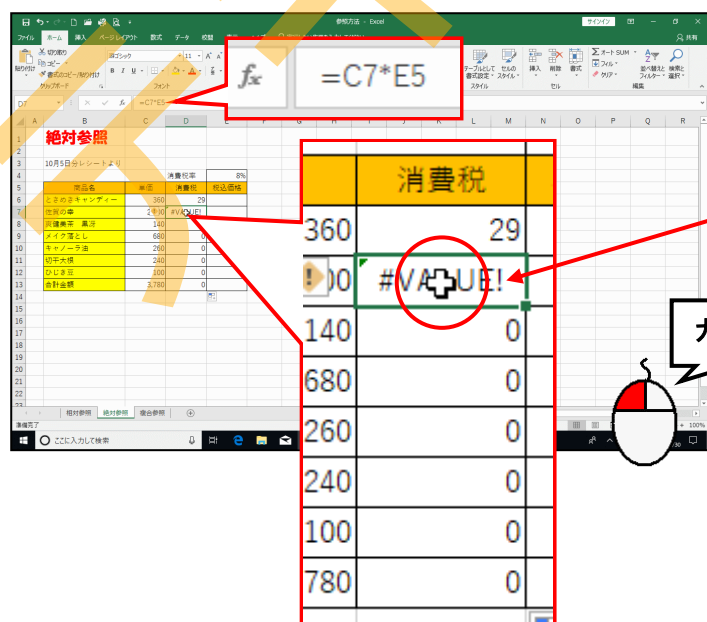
参照方法 - Excel

サインイン

ファイル　ホーム　挿入　ページレイアウト　数式　データ　校閲

共有

切り取り
コピー
書式のコピー/貼り付け
貼り付け
クリップボード

游ゴシック　11
B I U
フォント

テーブルとして書式設定　セルのスタイル
スタイル

挿入　削除　書式
セル

オート SUM
フィル
クリア
並べ替えとフィルター　検索と選択
編集

D7　=C7*E5

$f_x$　=C7*E5

絶対参照

10月5日分レシートより

| | A | B | C | D | E |
|---|---|---|---|---|---|
| 1 | | | | | |
| 2 | | | | | |
| 3 | | 10月5日分レシートより | | | |
| 4 | | | | 消費税率 | 8% |
| 5 | | 商品名 | 単価 | 消費税 | 税込価格 |
| 6 | | とろけるキャンディー | 360 | 29 | |
| 7 | | 住民の幸 | 2,300 | #VALUE! | |
| 8 | | 資源美茶　黒汁 | 140 | 0 | |
| 9 | | メイク落とし | 680 | 0 | |
| 10 | | キャノーラ油 | 260 | 0 | |
| 11 | | 切干大根 | 240 | 0 | |
| 12 | | ひじき豆 | 100 | 0 | |
| 13 | | 合計金額 | 3,780 | 0 | |

相対参照　絶対参照　複合参照

準備完了

ここに入力して検索

100%

| 消費税 |
|---|
| 360 | 29 |
| 00 | #VALUE! |
| 140 | 0 |
| 680 | 0 |
| 260 | 0 |
| 240 | 0 |
| 100 | 0 |
| 780 | 0 |

ガ